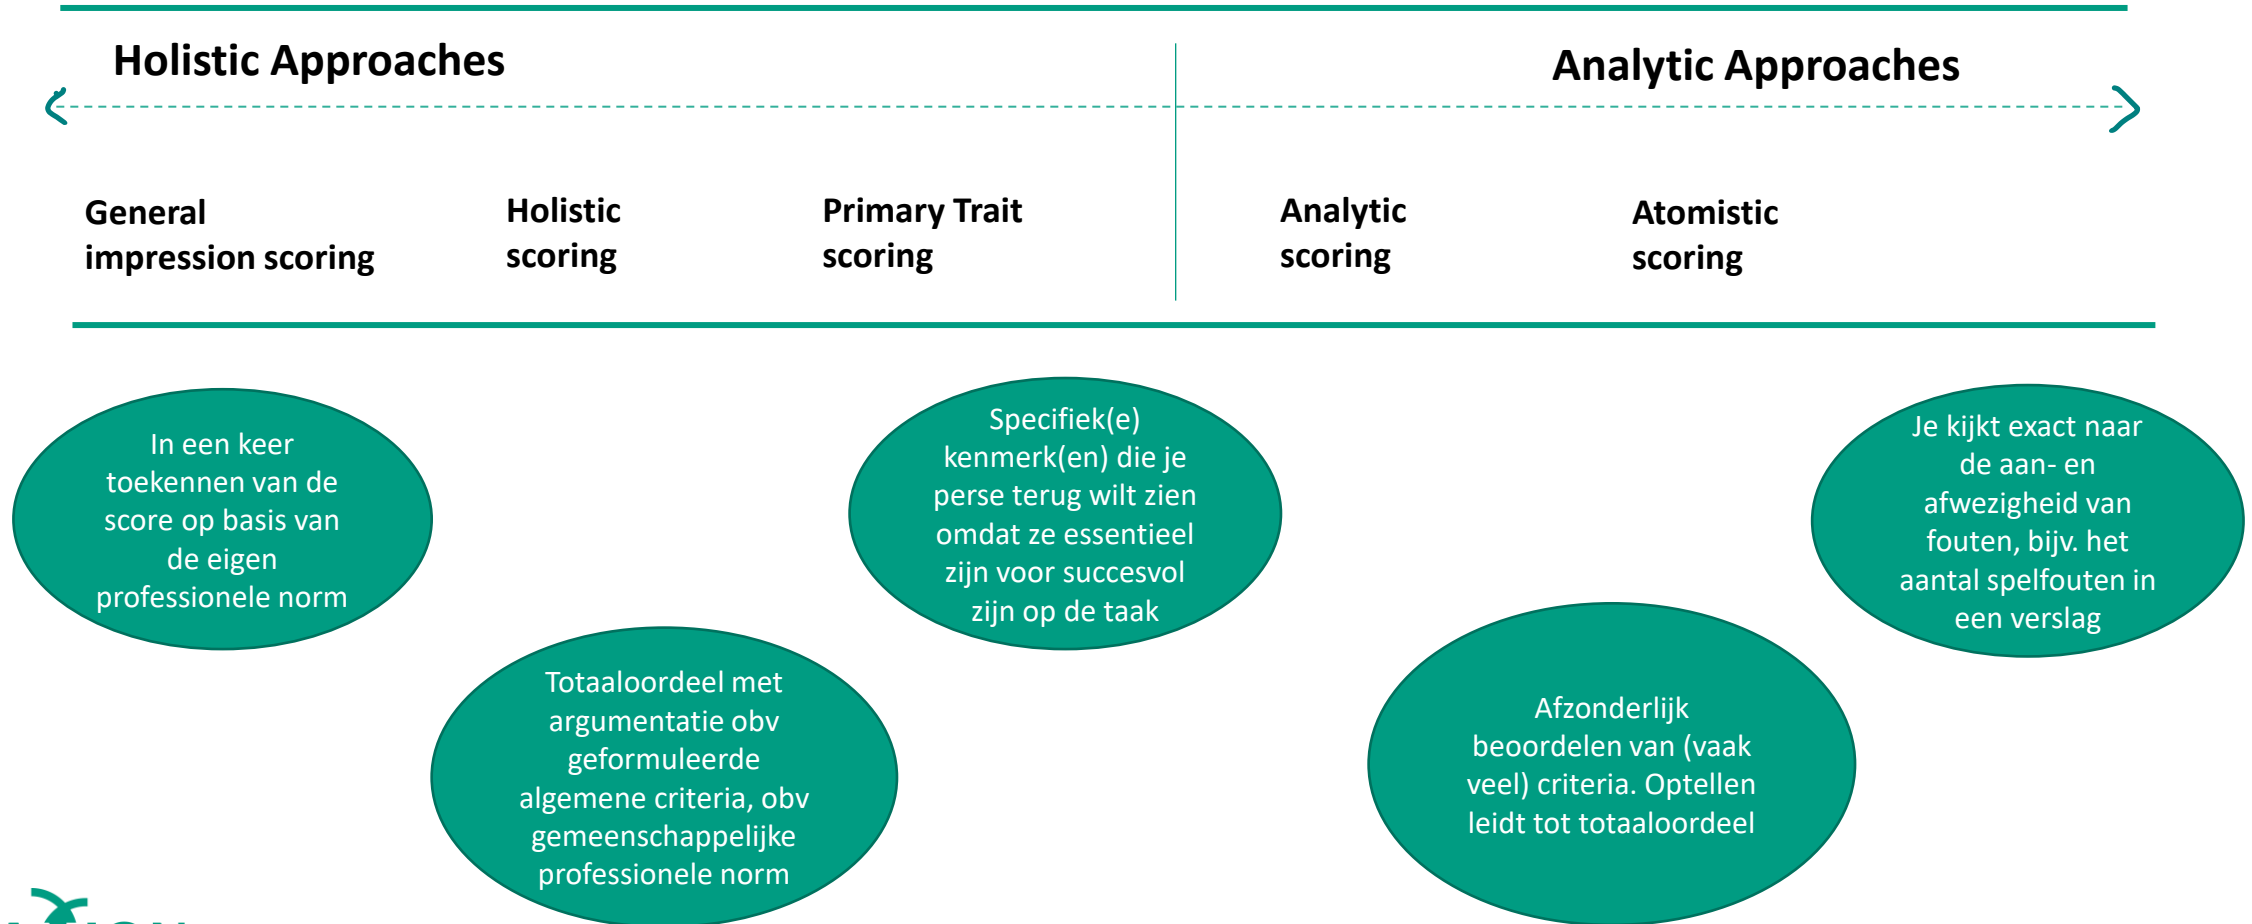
Holistic Approaches

Analytic Approaches

General impression scoring

Holistic scoring

Primary Trait scoring

Analytic scoring

Atomistic scoring

In een keer toekennen van de score op basis van de eigen professionele norm

Specifiek(e) kenmerk(en) die je perse terug wilt zien omdat ze essentieel zijn voor succesvol zijn op de taak

Je kijkt exact naar de aan- en afwezigheid van fouten, bijv. het aantal spelfouten in een verslag

Totaaloordeel met argumentatie obv geformuleerde algemene criteria, obv gemeenschappelijke professionele norm

Afzonderlijk beoordelen van (vaak veel) criteria. Optellen leidt tot totaaloordeel